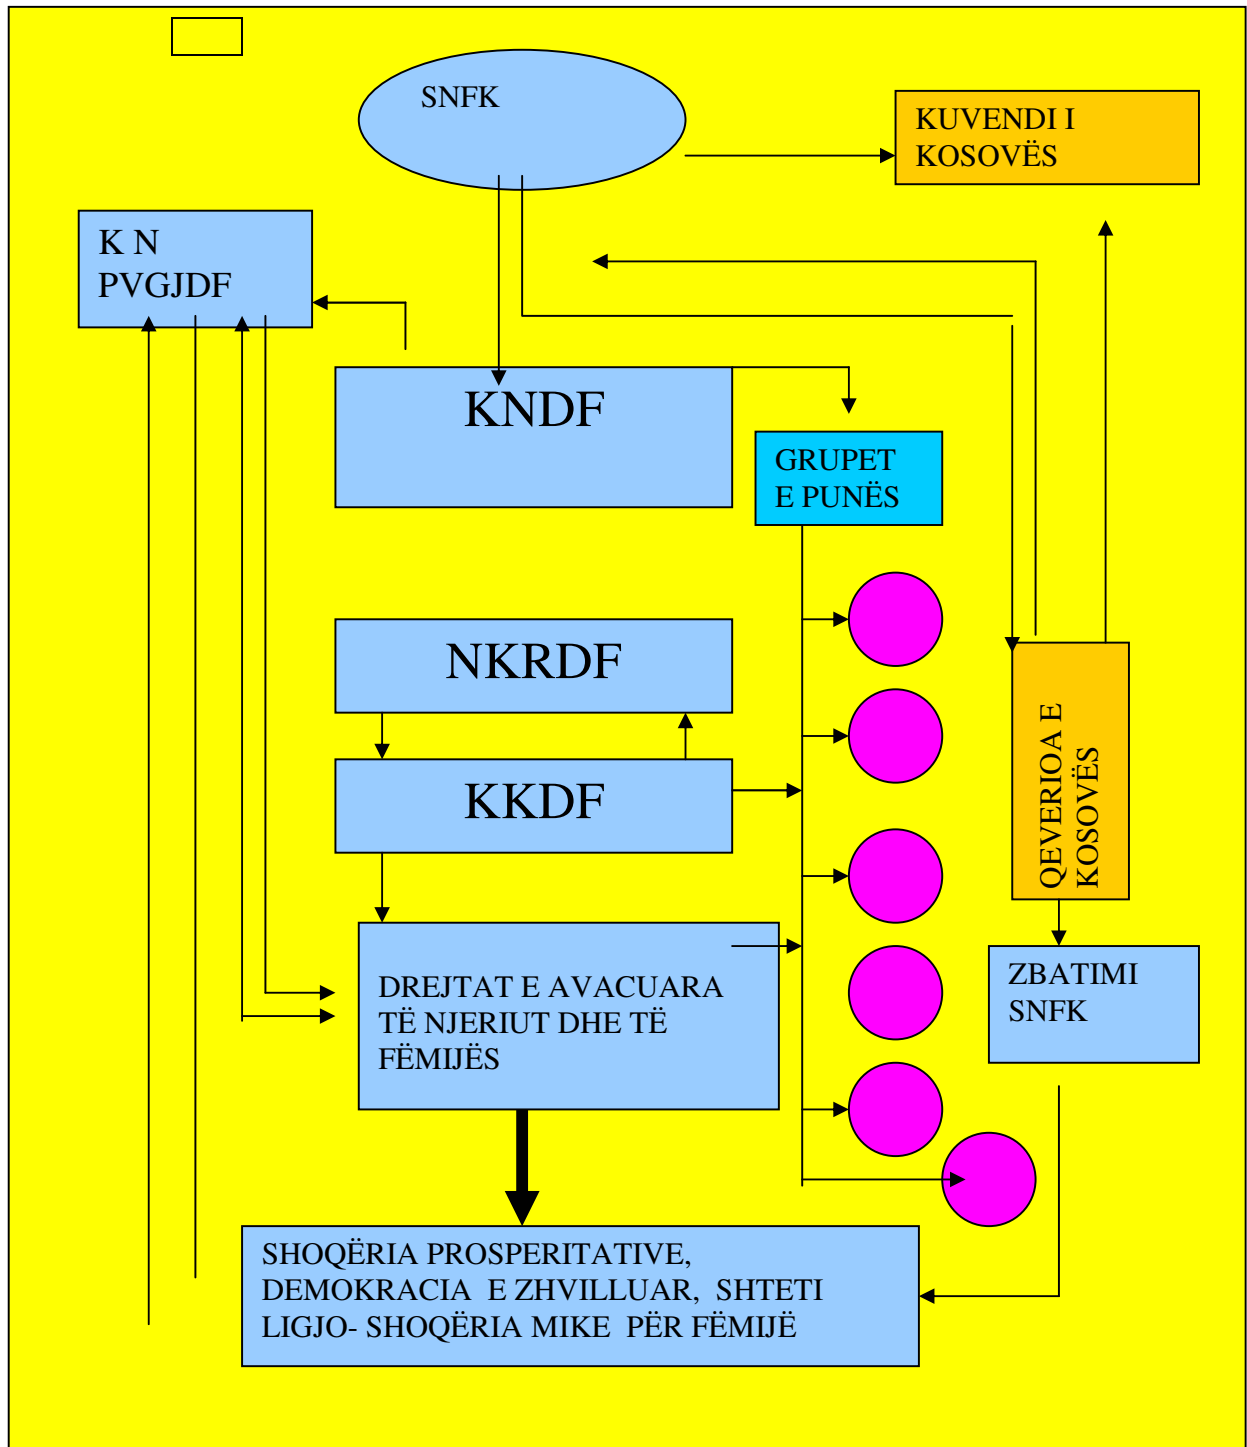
SNFK

KUVENDI I KOSOVËS

K N PVGJDF

KNDF

GRUPET E PUNËS

NKRDF

KKDF

QEVERIOA E KOSOVËS

ZBATIMI SNFK

DREJTAT E AVACUARA TË NJERIUT DHE TË FËMIJËS

SHOQËRIA PROSPERITATIVE, DEMOKRACIA E ZHVILLUAR, SHTETI LIGJO- SHOQËRIA MIKE PËR FËMIJË